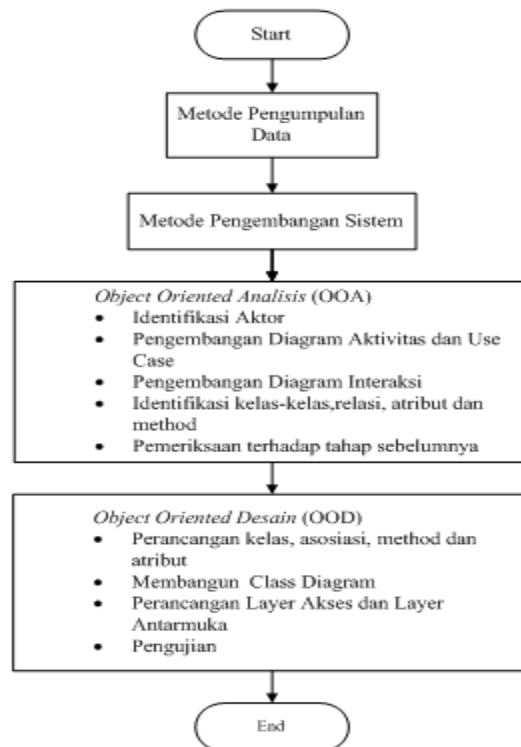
Start

Metode Pengumpulan Data

Metode Pengembangan Sistem

Object Oriented Analisis (OOA)
- Identifikasi Aktor
- Pengembangan Diagram Aktivitas dan Use Case
- Pengembangan Diagram Interaksi
- Identifikasi kelas-kelas,relasi, atribut dan method
- Pemeriksaan terhadap tahap sebelumnya

Object Oriented Desain (OOD)
- Perancangan kelas, asosiasi, method dan atribut
- Membangun Class Diagram
- Perancangan Layer Akses dan Layer Antarmuka
- Pengujian

End